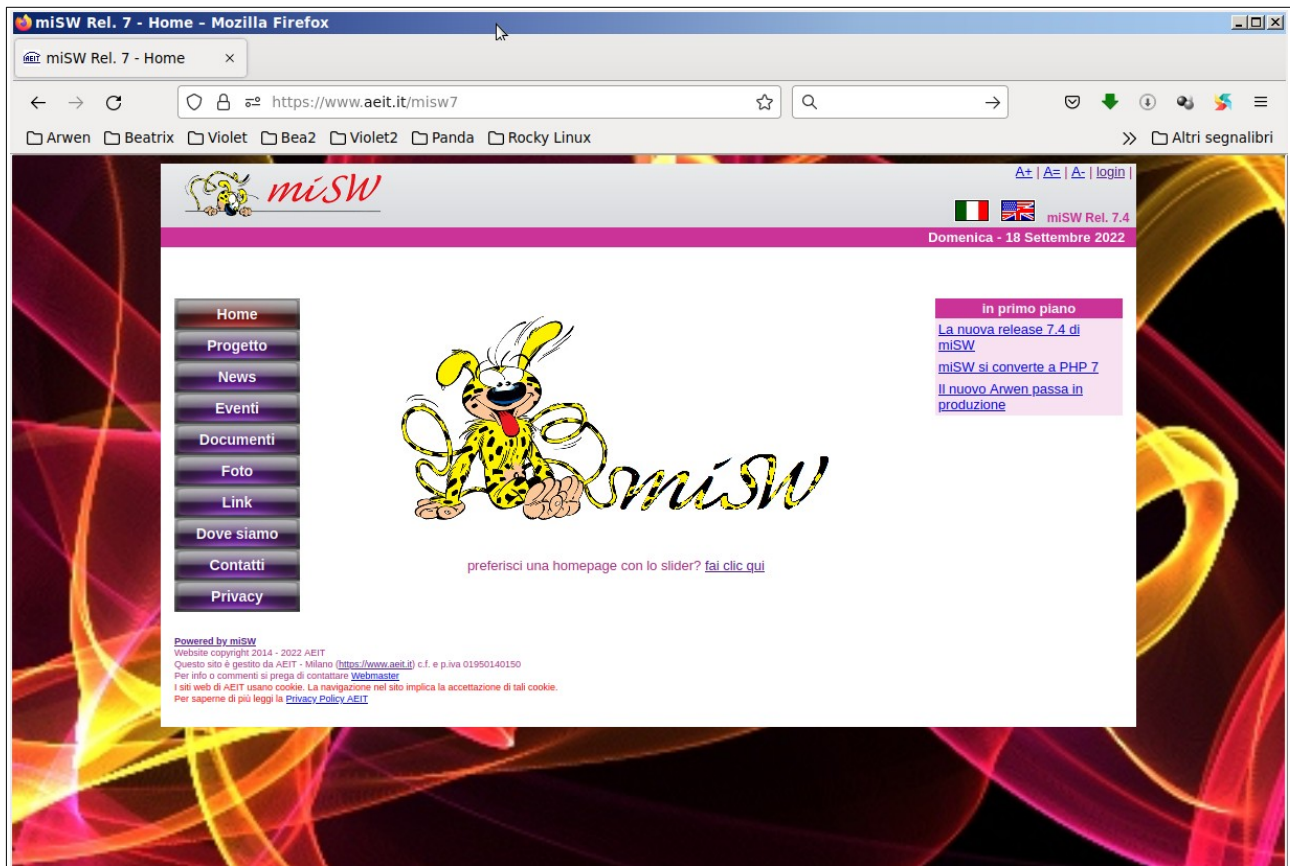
miSW Rel. 7 - Home – Mozilla Firefox

AEIT miSW Rel. 7 - Home ×

https://www.aeit.it/misw7

Arwen Beatrix Violet Bea2 Violet2 Panda Rocky Linux » Altri segnalibri

miSW

A+ | A= | A- | login |

miSW Rel. 7.4

Domenica - 18 Settembre 2022

Home
Progetto
News
Eventi
Documenti
Foto
Link
Dove siamo
Contatti
Privacy

miSW

preferisci una homepage con lo slider? fai clic qui

in primo piano

La nuova release 7.4 di miSW

miSW si converte a PHP 7

Il nuovo Arwen passa in produzione

Powered by miSW
Website copyright 2014 - 2022 AEIT
Questo sito è gestito da AEIT - Milano (https://www.aeit.it) c.f. e p.iva 01950140150
Per info o commenti si prega di contattare Webmaster
I siti web di AEIT usano cookie. La navigazione nel sito implica la accettazione di tali cookie.
Per saperne di più leggi la Privacy Policy AEIT